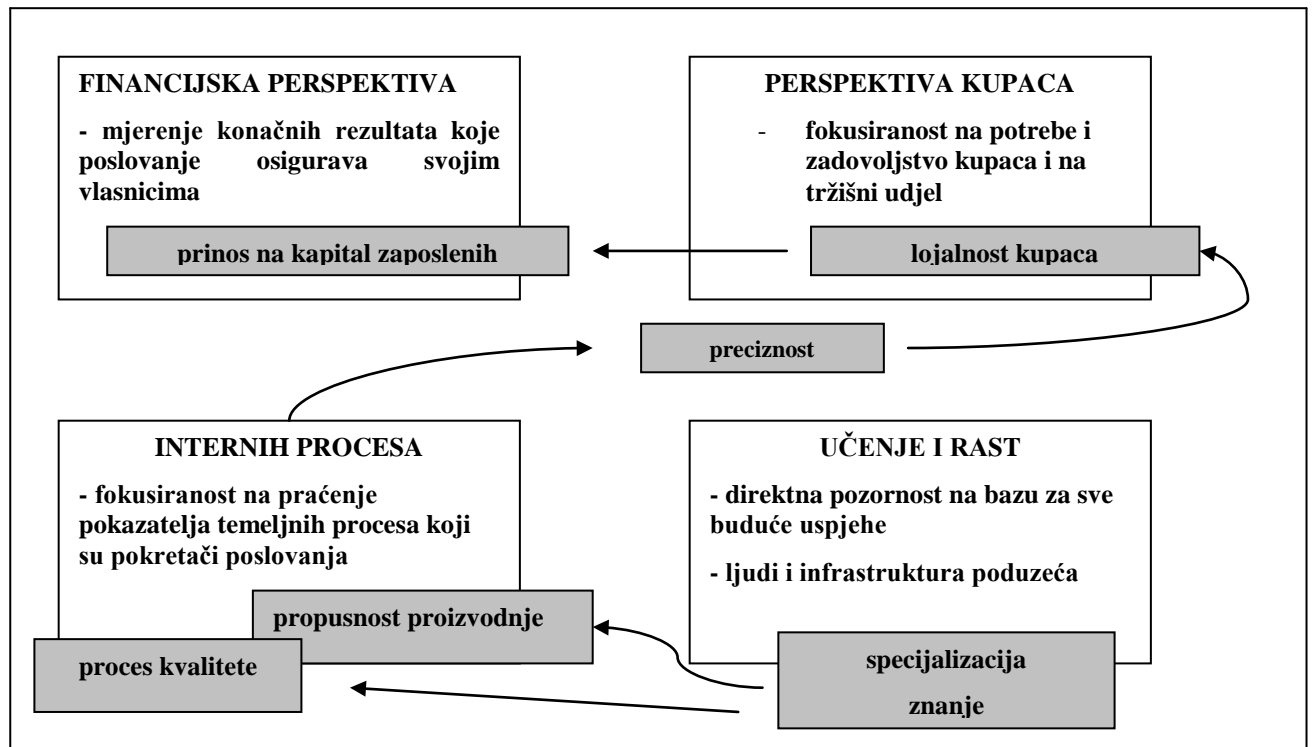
FINANCIJSKA PERSPEKTIVA

- mjerenje konačnih rezultata koje poslovanje osigurava svojim vlasnicima

prinos na kapital zaposlenih

PERSPEKTIVA KUPACA

- fokusiranost na potrebe i zadovoljstvo kupaca i na tržišni udjel

lojalnost kupaca

preciznost

INTERNIH PROCESA

- fokusiranost na praćenje pokazatelja temeljnih procesa koji su pokretači poslovanja

propusnost proizvodnje

proces kvalitete

UČENJE I RAST

- direktna pozornost na bazu za sve buduće uspjehe

- ljudi i infrastruktura poduzeća

specijalizacija

znanje